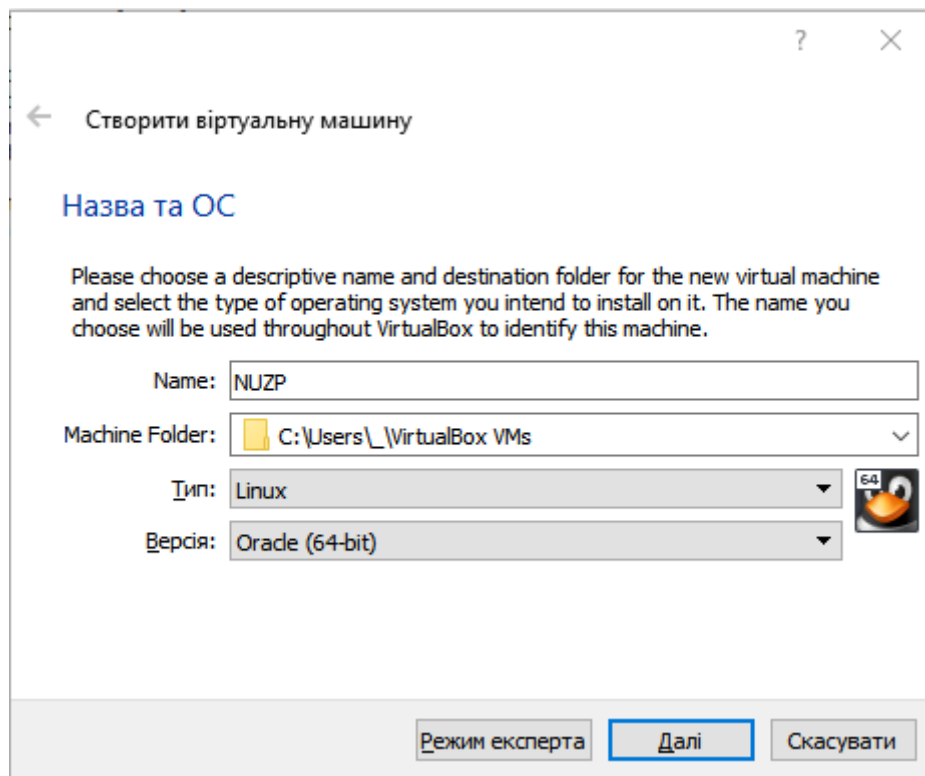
?

Створити віртуальну машину

Назва та ОС

Please choose a descriptive name and destination folder for the new virtual machine and select the type of operating system you intend to install on it. The name you choose will be used throughout VirtualBox to identify this machine.

Name: NUZP

Machine Folder: C:\Users\_\VirtualBox VMs

Тип: Linux

Версія: Oracle (64-bit)

64

Режим експерта | Далі | Скасувати